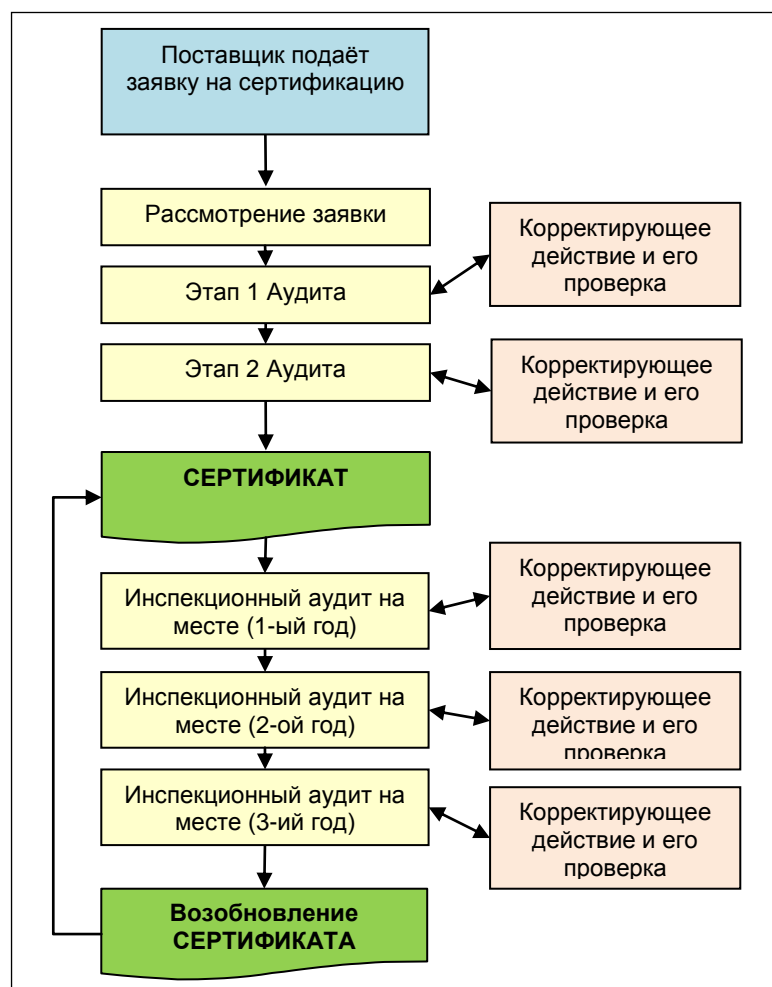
Поставщик подаёт заявку на сертификацию

Рассмотрение заявки

Этап 1 Аудита

Корректирующее действие и его проверка

Этап 2 Аудита

Корректирующее действие и его проверка

СЕРТИФИКАТ

Инспекционный аудит на месте (1-ый год)

Корректирующее действие и его проверка

Инспекционный аудит на месте (2-ой год)

Корректирующее действие и его проверка

Инспекционный аудит на месте (3-ий год)

Корректирующее действие и его проверка

Возобновление СЕРТИФИКАТА